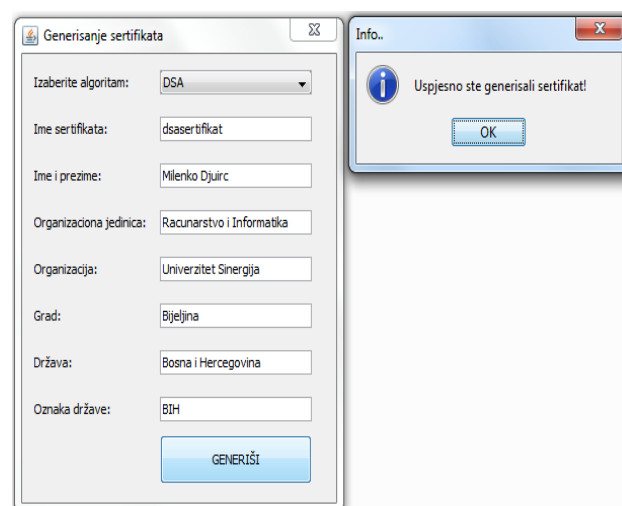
Generisanje sertifikata

Izaberite algoritam: DSA

Ime sertifikata: dsasertifikat

Ime i prezime: Milenko Djuirc

Organizaciona jedinica: Racunarstvo i Informatika

Organizacija: Univerzitet Sinergija

Grad: Bijeljina

Država: Bosna i Hercegovina

Oznaka države: BIH

GENERIŠI

Info..

Uspjesno ste generisali sertifikat!

OK